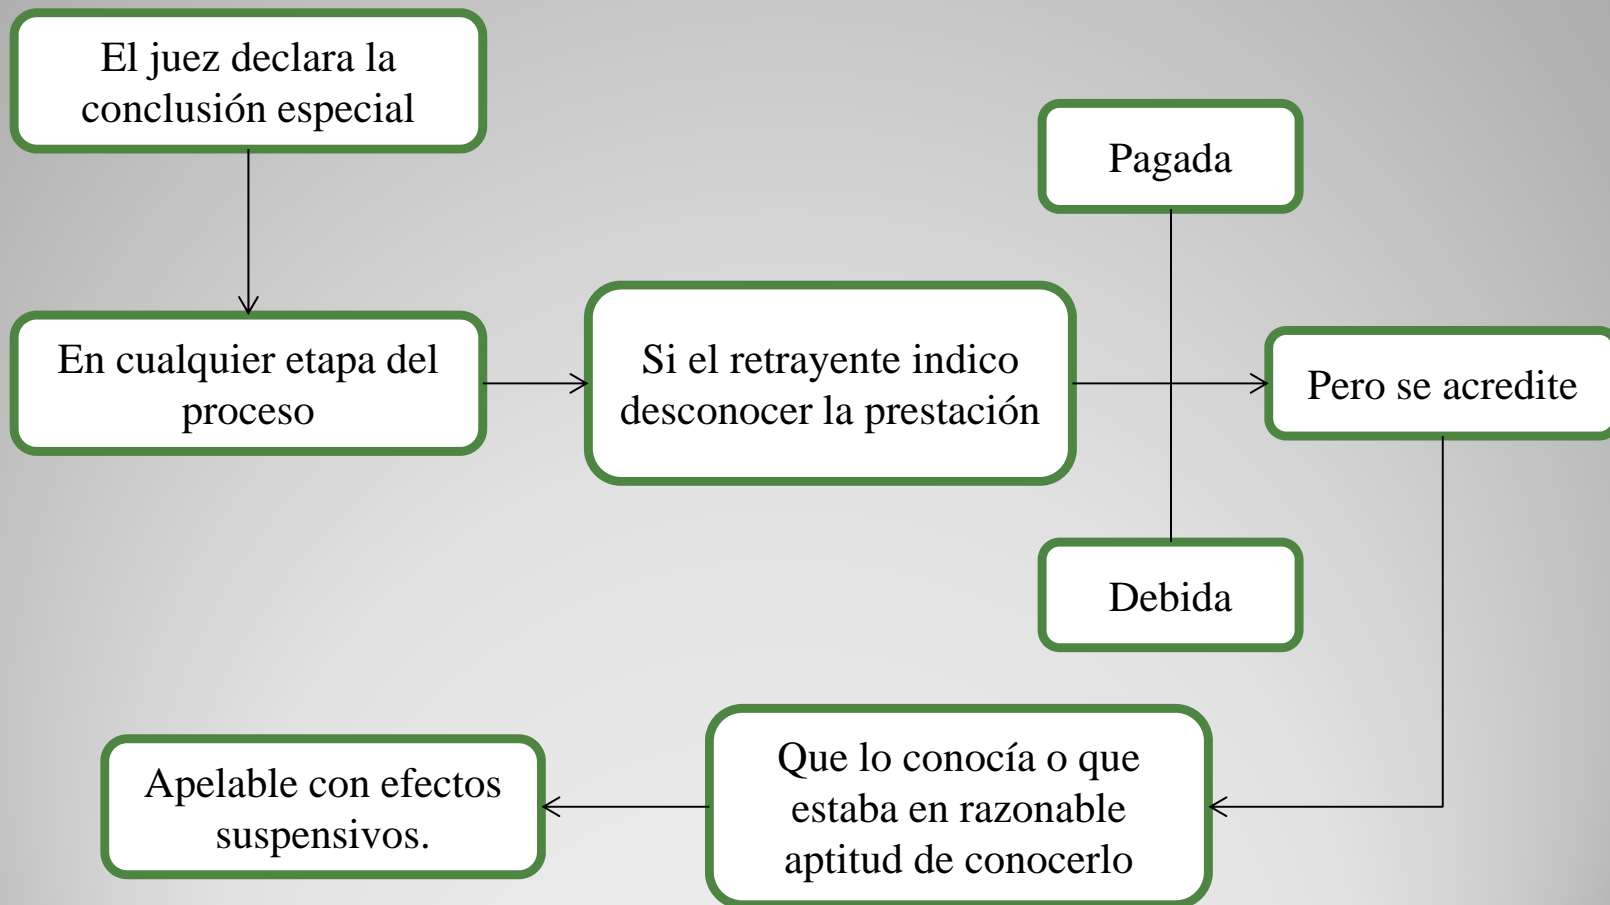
El juez declara la conclusión especial

En cualquier etapa del proceso

Si el retrayente indico desconocer la prestación

Pagada

Debida

Pero se acredite

Que lo conocía o que estaba en razonable aptitud de conocerlo

Apelable con efectos suspensivos.